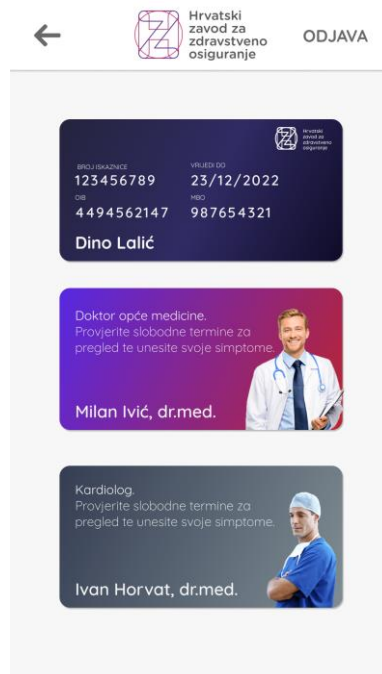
Hrvatski zavod za zdravstveno osiguranje

ODJAVA

Hrvatski zavod za zdravstveno osiguranje

BROJ ISKAZNICE
123456789

VRIJEDI DO
23/12/2022

OIB
4494562147

MBO
987654321

Dino Lalić

Doktor opće medicine.
Provjerite slobodne termine za pregled te unesite svoje simptome.

Milan Ivić, dr.med.

Kardiolog.
Provjerite slobodne termine za pregled te unesite svoje simptome.

Ivan Horvat, dr.med.